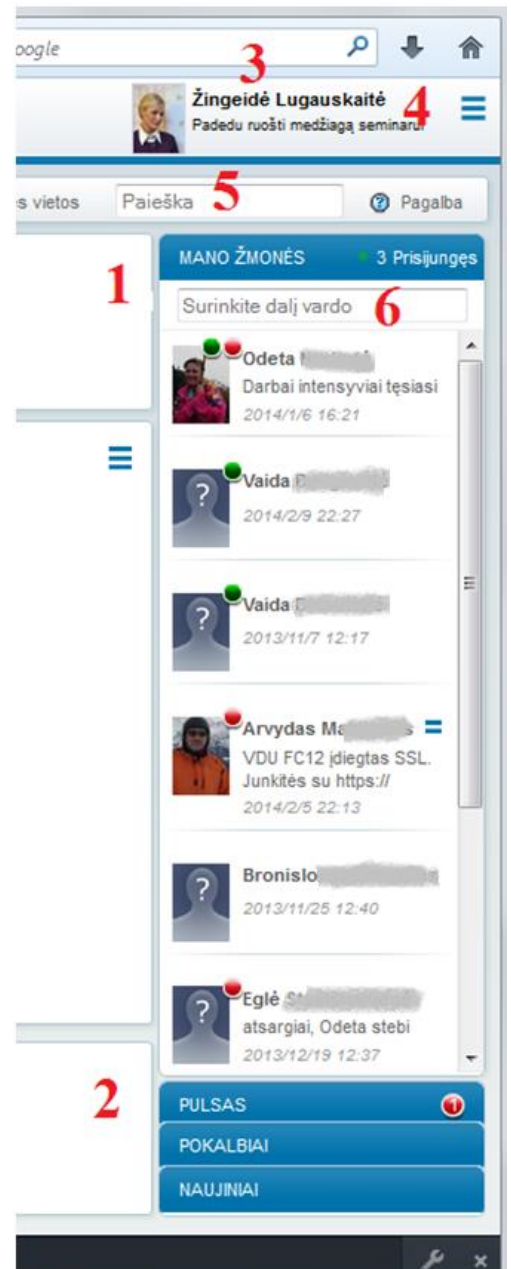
oogle

3
Žingeidė Lugauskaitė
Padedu ruošti medžiagą seminarui
4

s vietos
Paieška
5
Pagalba

1

MANO ŽMONĖS
3 Prisijungęs
Surinkite dalį vardo
6

Odeta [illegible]
Darbai intensyviai tęsiasi
2014/1/6 16:21

Vaida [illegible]
2014/2/9 22:27

Vaida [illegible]
2013/11/7 12:17

Arvydas Ma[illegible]s
VDU FC12 įdiegtas SSL. Junkitės su https://
2014/2/5 22:13

Bronislo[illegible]
2013/11/25 12:40

Eglė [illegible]
atsargiai, Odeta stebi
2013/12/19 12:37

2

PULSAS
1
POKALBIAI
NAUJINIAI